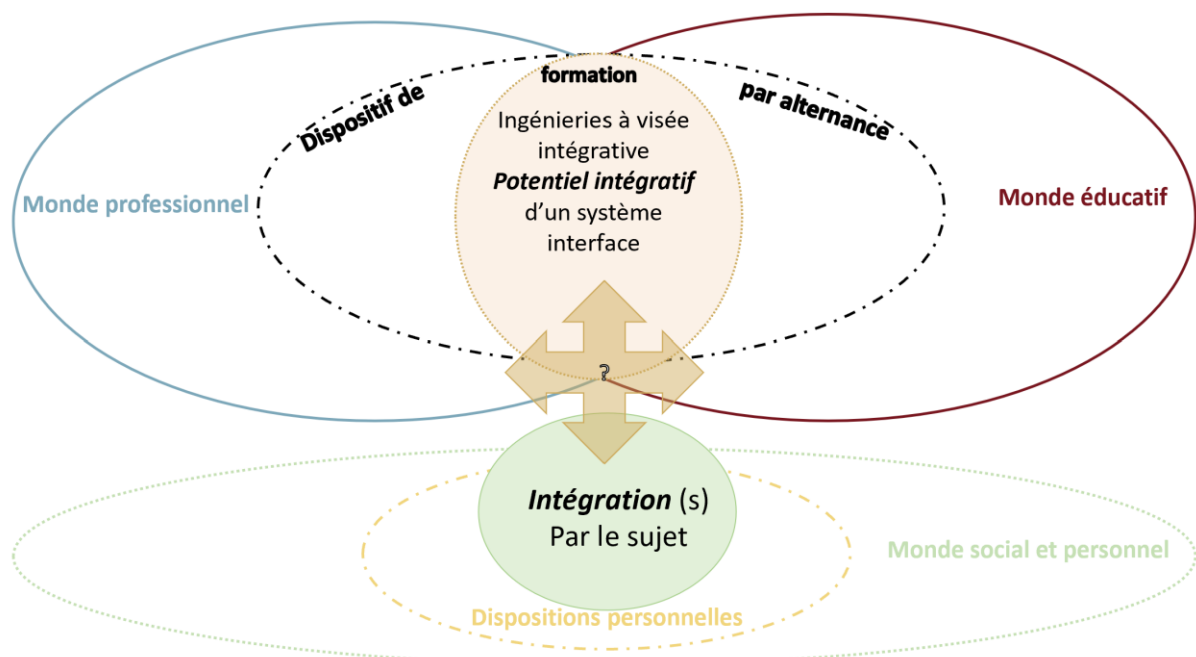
Dispositif de
formation
par alternance

Monde professionnel

Ingénieries à visée intégrative
Potentiel intégratif d'un système interface

Monde éducatif

?

Intégration (s)
Par le sujet

Monde social et personnel

Dispositions personnelles